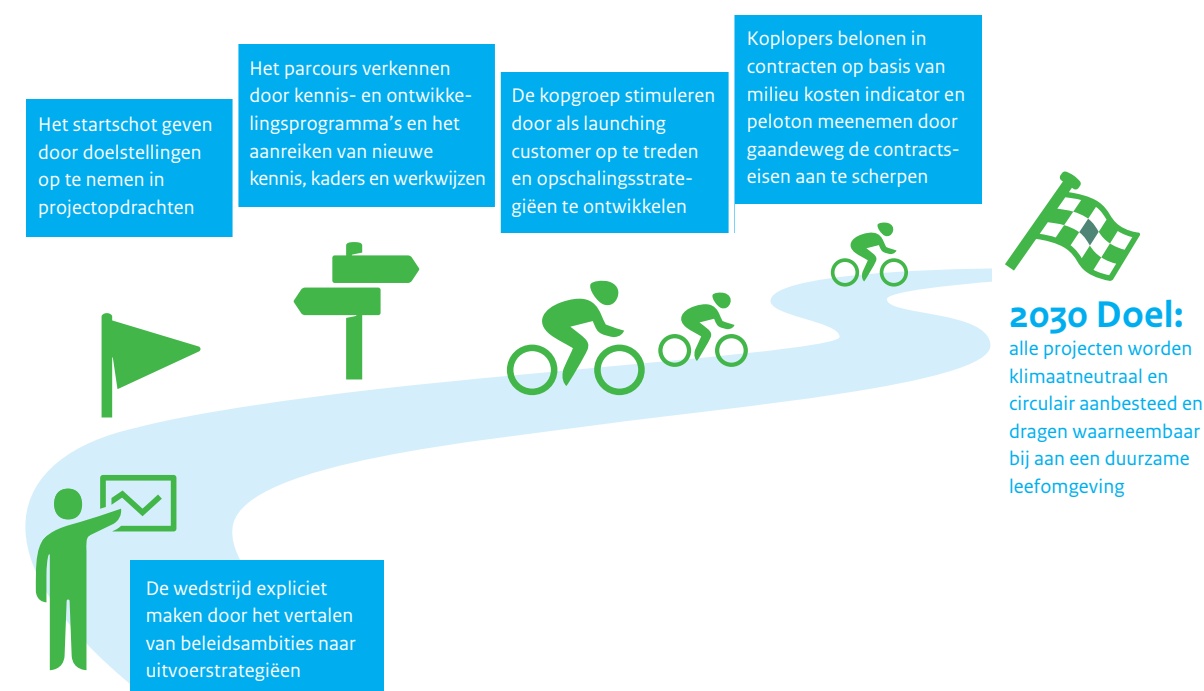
Het startschot geven door doelstellingen op te nemen in projectopdrachten

Het parcours verkennen door kennis- en ontwikkelingsprogramma's en het aanreiken van nieuwe kennis, kaders en werkwijzen

De kopgroep stimuleren door als launching customer op te treden en opschalingsstrategiëen te ontwikkelen

Koplopers belonen in contracten op basis van milieu kosten indicator en peloton meenemen door gaandeweg de contractseisen aan te scherpen

2030 Doel:
alle projecten worden klimaatneutraal en circulair aanbesteed en dragen waarneembaar bij aan een duurzame leefomgeving

De wedstrijd expliciet maken door het vertalen van beleidsambities naar uitvoerstrategieën